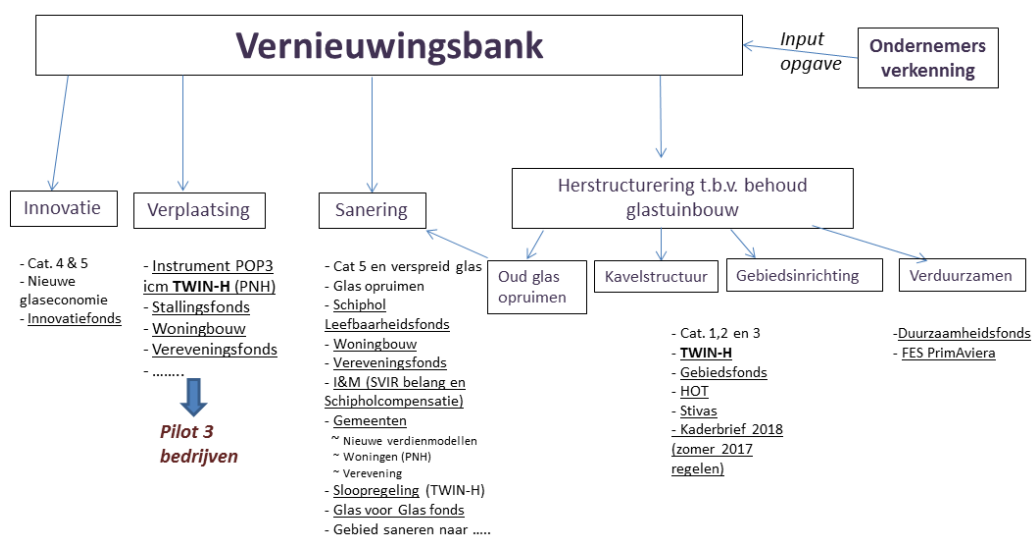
Vernieuwingsbank

Input opgave

Ondernemers verkenning

Innovatie

Verplaatsing

Sanering

Herstructurering t.b.v. behoud glastuinbouw

Oud glas opruimen

Kavelstructuur

Gebiedsinrichting

Verduurzamen

- Cat. 4 & 5
- Nieuwe glaseconomie
- Innovatiefonds

- Instrument POP3 icm **TWIN-H** (PNH)
- Stallingsfonds
- Woningbouw
- Vereveningsfonds
- ……..

Pilot 3 bedrijven

- Cat 5 en verspreid glas
- Glas opruimen
- Schiphol Leefbaarheidsfonds
- Woningbouw
- Vereveningsfonds
- I&M (SVIR belang en Schipholcompensatie)
- Gemeenten
~ Nieuwe verdienmodellen
~ Woningen (PNH)
~ Verevening
- Slooperegeling (TWIN-H)
- Glas voor Glas fonds
- Gebied saneren naar …..

- Cat. 1,2 en 3
- **TWIN-H**
- Gebiedsfonds
- HOT
- Stivas
- Kaderbrief 2018 (zomer 2017 regelen)

-Duurzaamheidsfonds
- FES PrimAviera